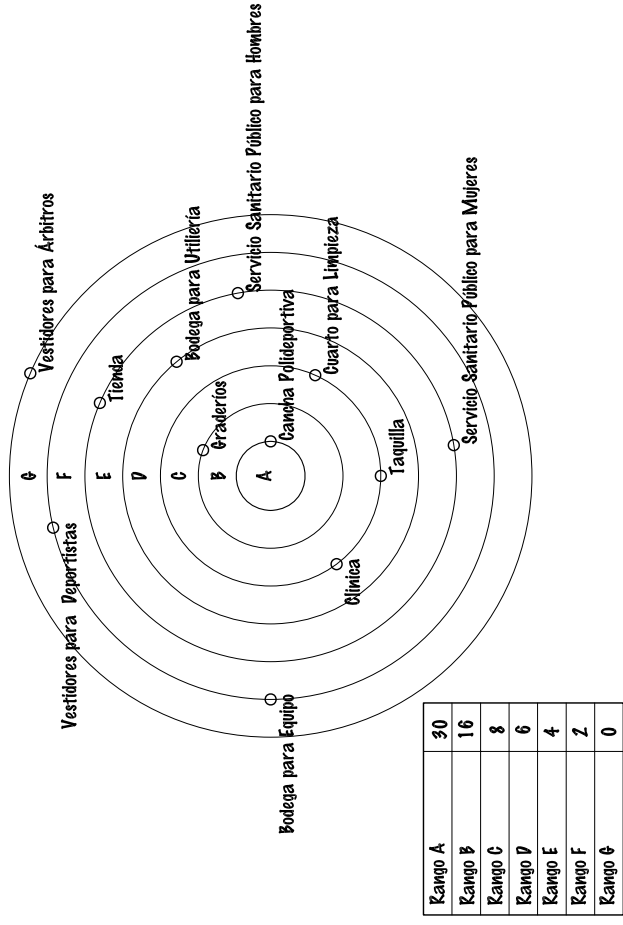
Servicio Sanitario Público para Hombres

Vestidores para Árbitros

Bodega para Utilería

Servicio Sanitario Público para Mujeres

Cuarto para Limpieza

Cancha Polideportiva

Tienda

Graderíos

Taquilla

G
F
E
D
C
B
A

Vestidores para Deportistas

Clínica

Bodega para Equipo

| Rango A | 30 |
|---|---|
| Rango B | 16 |
| Rango C | 8 |
| Rango D | 6 |
| Rango E | 4 |
| Rango F | 2 |
| Rango G | 0 |